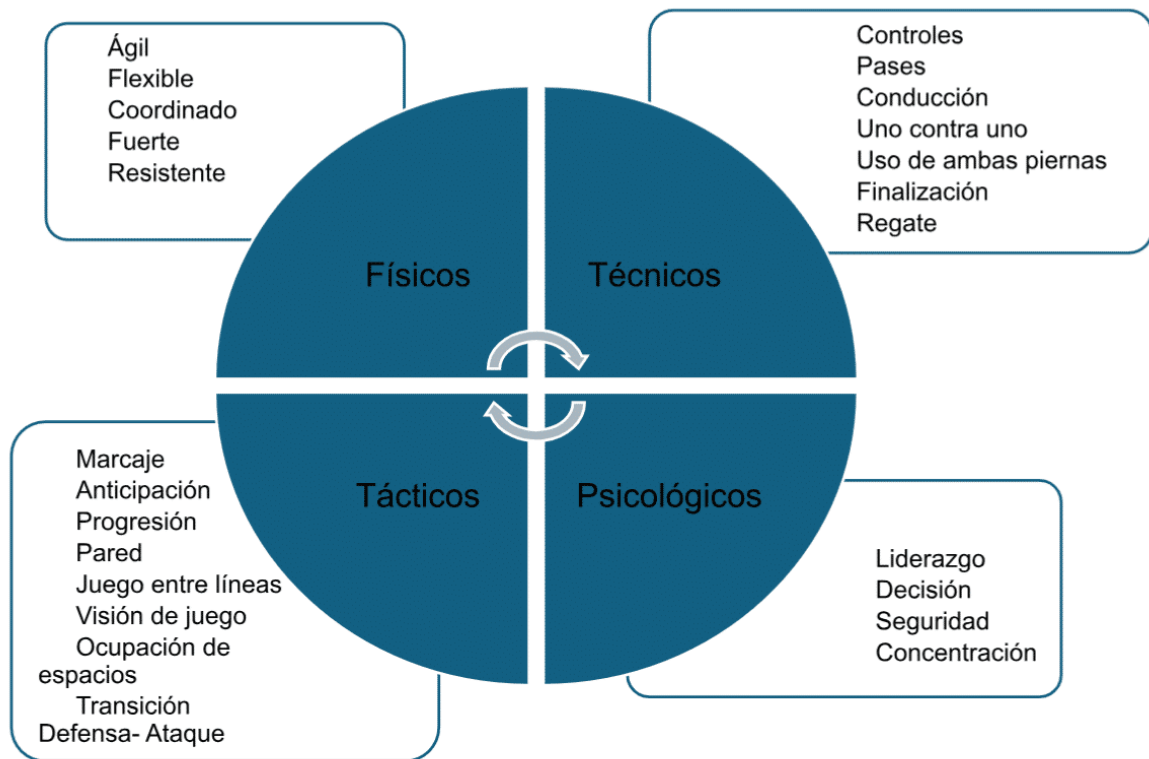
Ágil
Flexible
Coordinado
Fuerte
Resistente

Controles
Pases
Conducción
Uno contra uno
Uso de ambas piernas
Finalización
Regate

Físicos

Técnicos

Tácticos

Psicológicos

Marcaje
Anticipación
Progresión
Pared
Juego entre líneas
Visión de juego
Ocupación de espacios
Transición Defensa- Ataque

Liderazgo
Decisión
Seguridad
Concentración